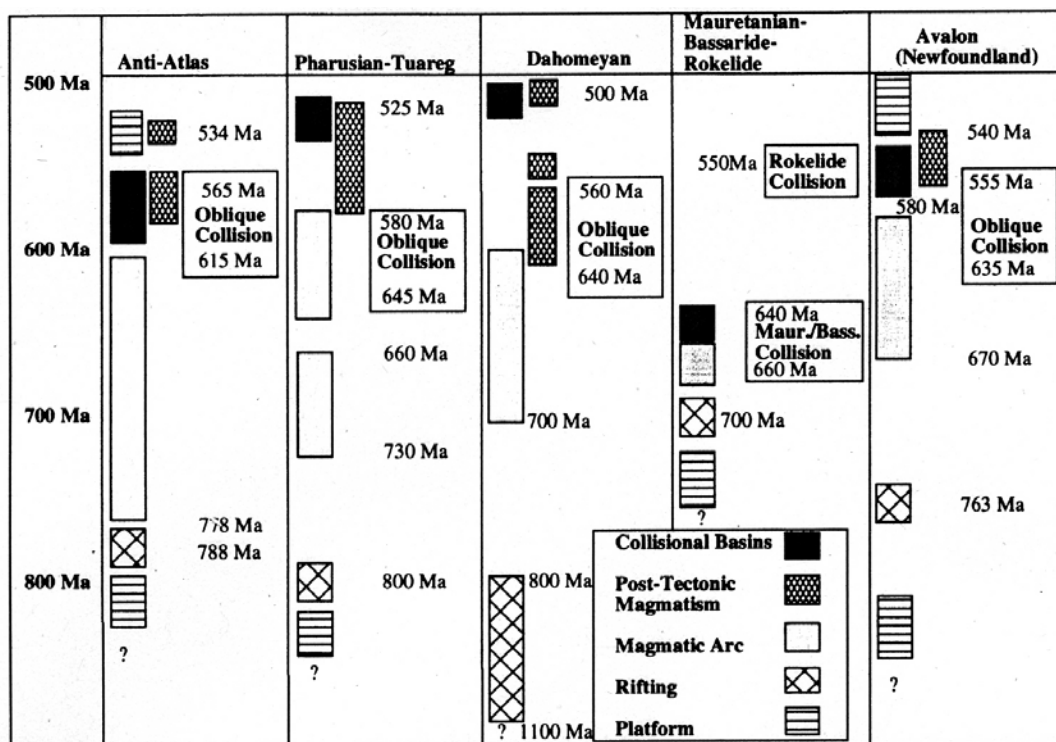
| | Anti-Atlas | Pharusian-Tuareg | Dahomeyan | Mauretanian-Bassaride-Rokelide | Avalon (Newfoundland) |
|---|---|---|---|---|---|
| 500 Ma | 534 Ma | 525 Ma | 500 Ma | 550Ma Rokelide Collision | 540 Ma |
| | 565 Ma Oblique Collision 615 Ma | 580 Ma Oblique Collision 645 Ma | 560 Ma Oblique Collision 640 Ma | | 580 Ma 555 Ma Oblique Collision 635 Ma |
| 600 Ma | | 660 Ma | | 640 Ma Maur./Bass. Collision 660 Ma | 670 Ma |
| 700 Ma | 778 Ma 788 Ma | 730 Ma | 700 Ma | 700 Ma | 763 Ma |
| 800 Ma | ? | 800 Ma ? | 800 Ma ? 1100 Ma | ? | ? |

Collisional Basins
Post-Tectonic Magmatism
Magmatic Arc
Rifting
Platform